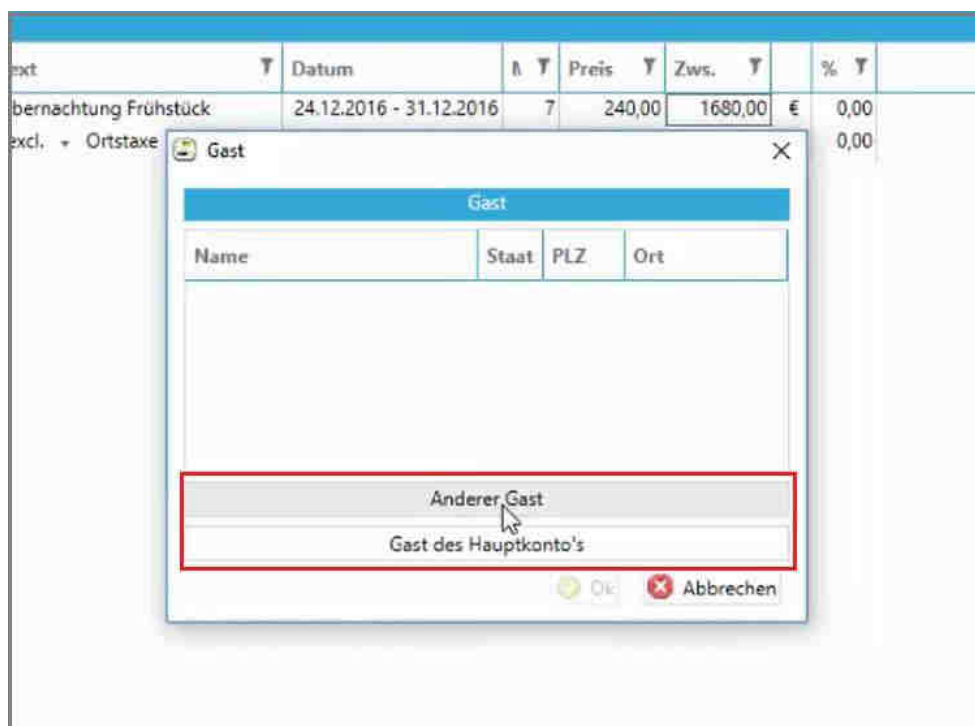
| ext | Datum | N | Preis | Zws. | | % |
|---|---|---|---|---|---|---|
| bernachtung Frühstück | 24.12.2016 - 31.12.2016 | 7 | 240,00 | 1680,00 | € | 0,00 |
| excl. ▾ Ortstaxe | | | | | | 0,00 |

Gast

Gast

| Name | Staat | PLZ | Ort |
|---|---|---|---|

Anderer Gast

Gast des Hauptkonto's

Ok

Abbrechen